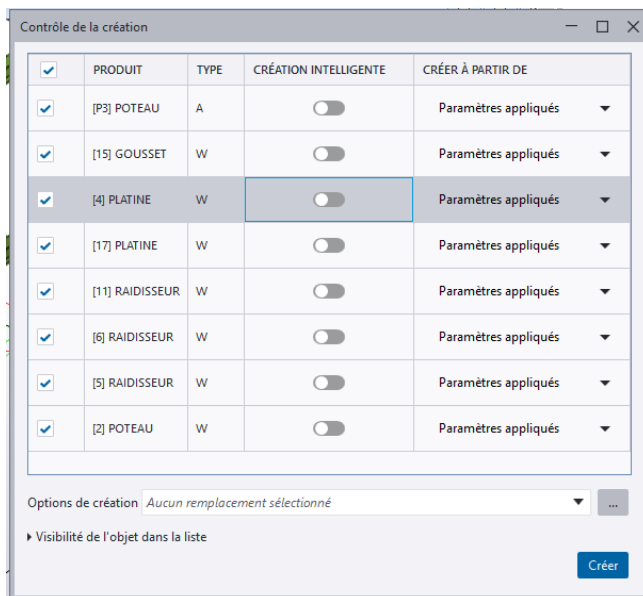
Contrôle de la création

| | PRODUIT | TYPE | CRÉATION INTELLIGENTE | CRÉER À PARTIR DE |
|---|---|---|---|---|
| | [P3] POTEAU | A | | Paramètres appliqués |
| | [15] GOUSSET | W | | Paramètres appliqués |
| | [4] PLATINE | W | | Paramètres appliqués |
| | [17] PLATINE | W | | Paramètres appliqués |
| | [11] RAIDISSEUR | W | | Paramètres appliqués |
| | [6] RAIDISSEUR | W | | Paramètres appliqués |
| | [5] RAIDISSEUR | W | | Paramètres appliqués |
| | [2] POTEAU | W | | Paramètres appliqués |

Options de création Aucun remplacement sélectionné ...

Visibilité de l'objet dans la liste

Créer